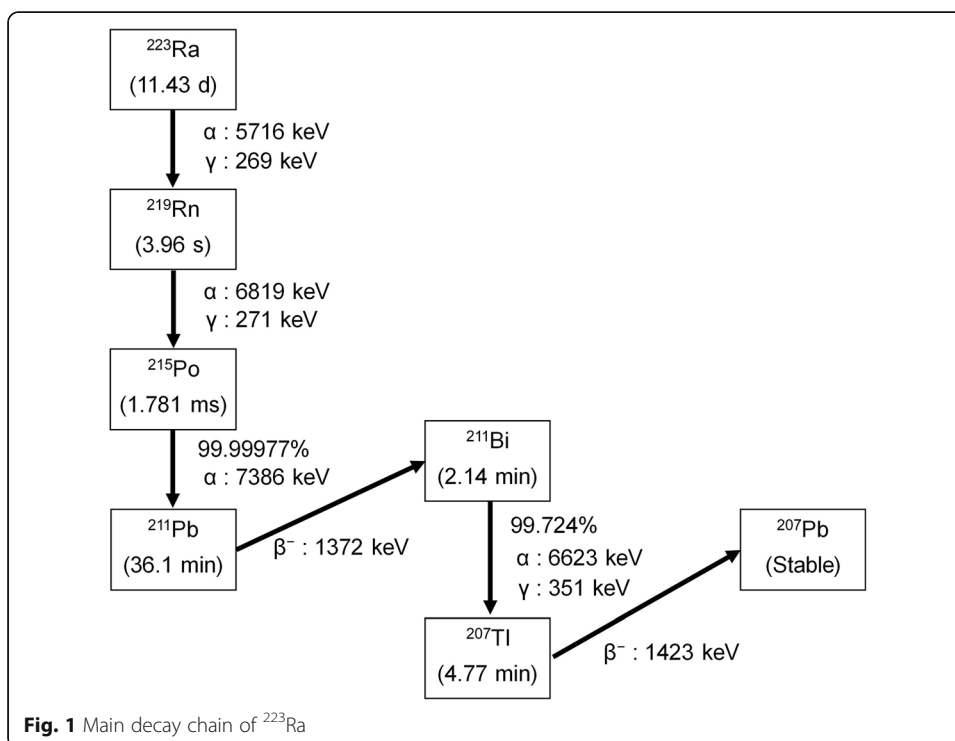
$^{223}$Ra
(11.43 d)

α : 5716 keV
γ : 269 keV

$^{219}$Rn
(3.96 s)

α : 6819 keV
γ : 271 keV

$^{215}$Po
(1.781 ms)

99.99977%
α : 7386 keV

$^{211}$Pb
(36.1 min)

β$^{-}$ : 1372 keV

$^{211}$Bi
(2.14 min)

99.724%
α : 6623 keV
γ : 351 keV

$^{207}$Tl
(4.77 min)

β$^{-}$ : 1423 keV

$^{207}$Pb
(Stable)

**Fig. 1** Main decay chain of $^{223}$Ra